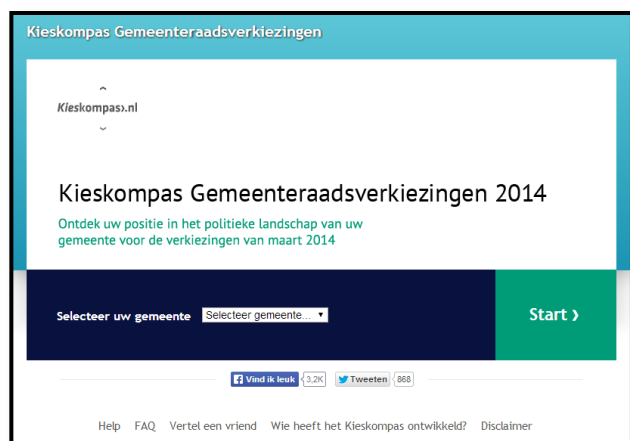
Kieskompas Gemeenteraadsverkiezingen

Kieskompas.nl

Kieskompas Gemeenteraadsverkiezingen 2014

Ontdek uw positie in het politieke landschap van uw gemeente voor de verkiezingen van maart 2014

Selecteer uw gemeente Selecteer gemeente...

Start ›

Vind ik leuk 3,2K Tweeten 868

Help FAQ Vertel een vriend Wie heeft het Kieskompas ontwikkeld? Disclaimer